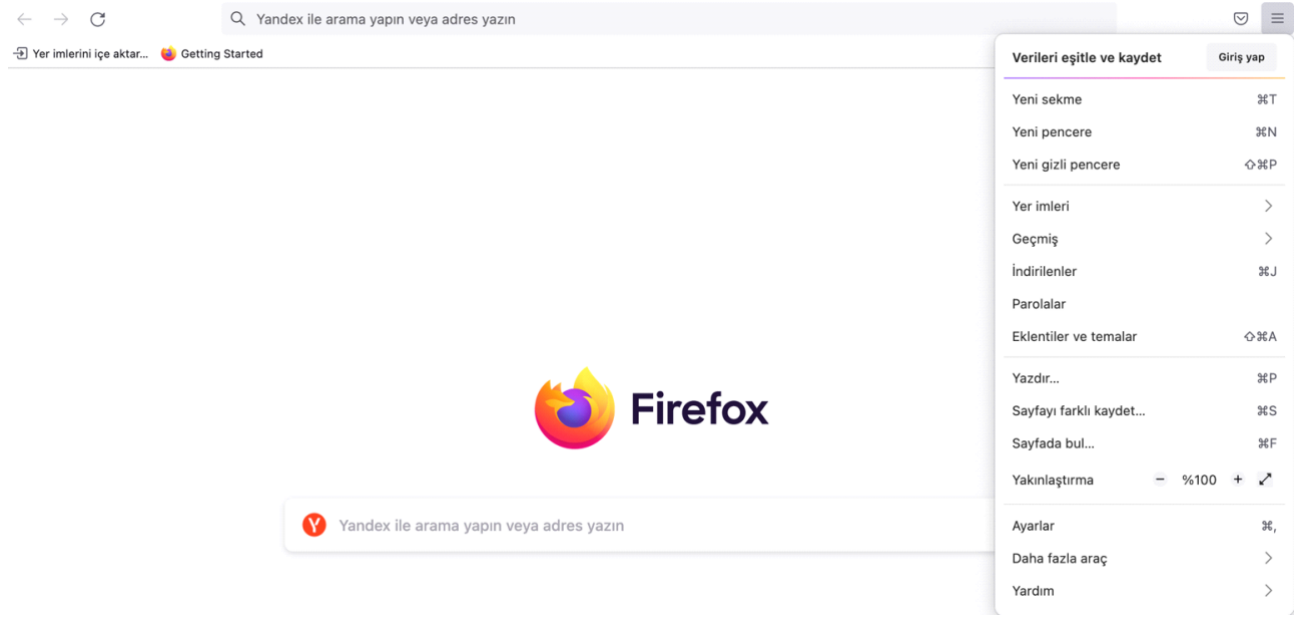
Yandex ile arama yapın veya adres yazın

Yer imlerini içe aktar... Getting Started

Verileri eşitle ve kaydet
Giriş yap

Yeni sekme ⌘T
Yeni pencere ⌘N
Yeni gizli pencere ⇧⌘P

Yer imleri
Geçmiş
İndirilenler ⌘J
Parolalar
Eklentiler ve temalar ⇧⌘A

Yazdır... ⌘P
Sayfayı farklı kaydet... ⌘S
Sayfada bul... ⌘F
Yakınlaştırma − %100 +

Ayarlar ⌘,
Daha fazla araç
Yardım

Firefox

Yandex ile arama yapın veya adres yazın